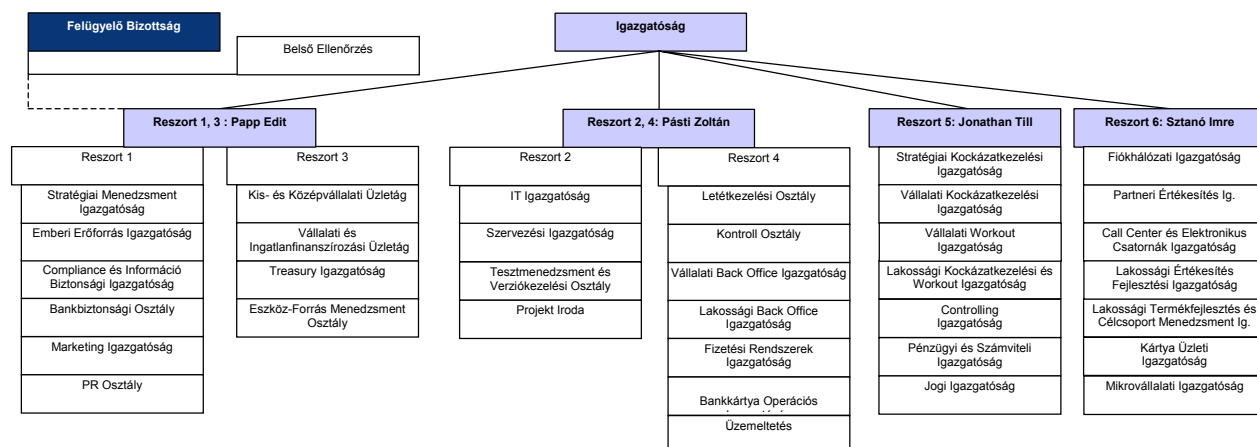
Felügyelő Bizottság

Belső Ellenőrzés

Igazgatóság

Reszort 1, 3 : Papp Edit

Reszort 1

Stratégiai Menedzsment Igazgatóság

Emberi Erőforrás Igazgatóság

Compliance és Információ Biztonsági Igazgatóság

Bankbiztonsági Osztály

Marketing Igazgatóság

PR Osztály

Reszort 3

Kis- és Középvállalati Üzletág

Vállalati és Ingatlanfinanszírozási Üzletág

Treasury Igazgatóság

Eszköz-Forrás Menedzsment Osztály

Reszort 2, 4: Pásti Zoltán

Reszort 2

IT Igazgatóság

Szervezési Igazgatóság

Tesztmenedzsment és Verziókezelési Osztály

Projekt Iroda

Reszort 4

Letétkezelési Osztály

Kontroll Osztály

Vállalati Back Office Igazgatóság

Lakossági Back Office Igazgatóság

Fizetési Rendszerek Igazgatóság

Bankkártya Operációs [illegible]

Üzemeltetés

Reszort 5: Jonathan Till

Stratégiai Kockázatkezelési Igazgatóság

Vállalati Kockázatkezelési Igazgatóság

Vállalati Workout Igazgatóság

Lakossági Kockázatkezelési és Workout Igazgatóság

Controlling Igazgatóság

Pénzügyi és Számviteli Igazgatóság

Jogi Igazgatóság

Reszort 6: Sztanó Imre

Fiókhálózati Igazgatóság

Partneri Értékesítés Ig.

Call Center és Elektronikus Csatornák Igazgatóság

Lakossági Értékesítés Fejlesztési Igazgatóság

Lakossági Termékfejlesztés és Célcsoport Menedzsment Ig.

Kártya Üzleti Igazgatóság

Mikrovállalati Igazgatóság